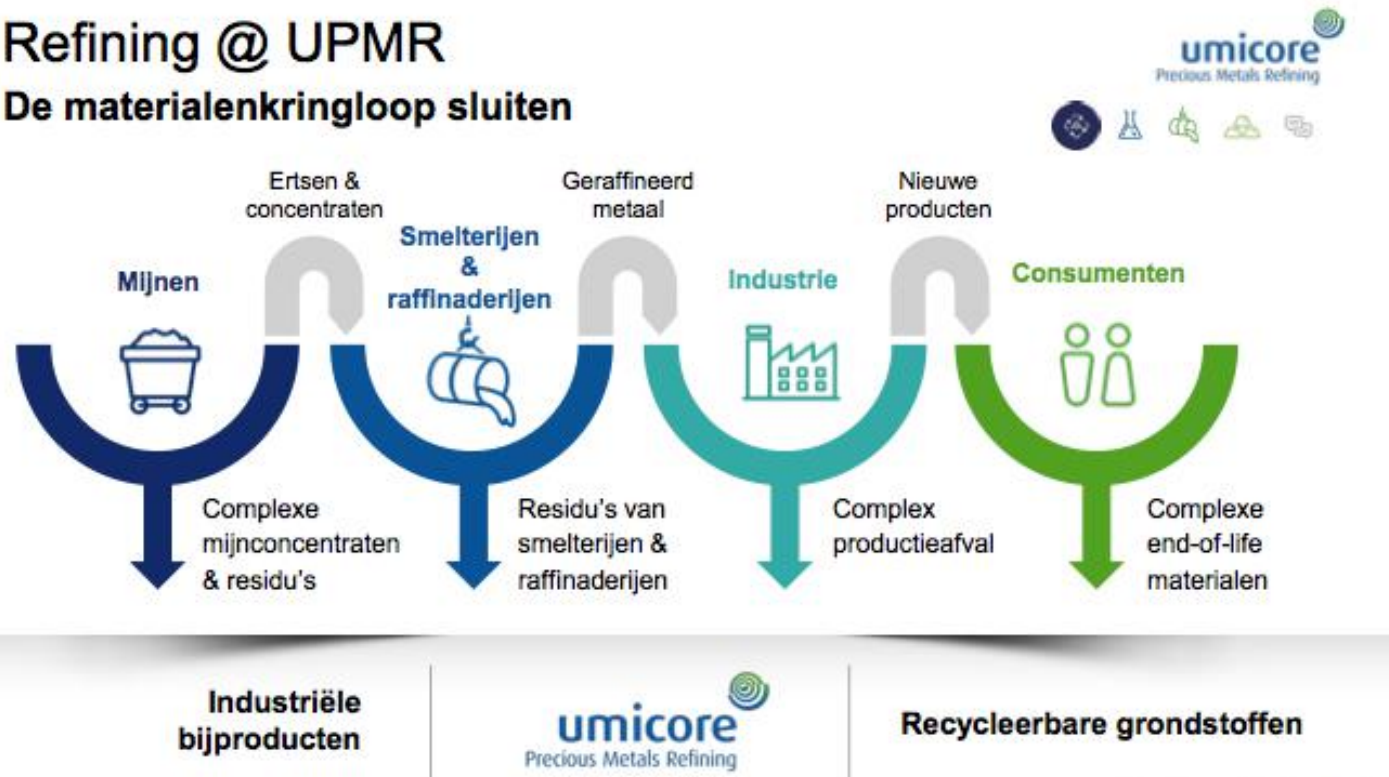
Refining @ UPMR
De materialenkringloop sluiten

umicore
Precious Metals Refining

Ertsen & concentraten

Geraffineerd metaal

Nieuwe producten

Mijnen

Smelterijen & raffinaderijen

Industrie

Consumenten

Complexe mijnconcentraten & residu's

Residu's van smelterijen & raffinaderijen

Complex productieafval

Complexe end-of-life materialen

Industriële bijproducten

umicore
Precious Metals Refining

Recycleerbare grondstoffen